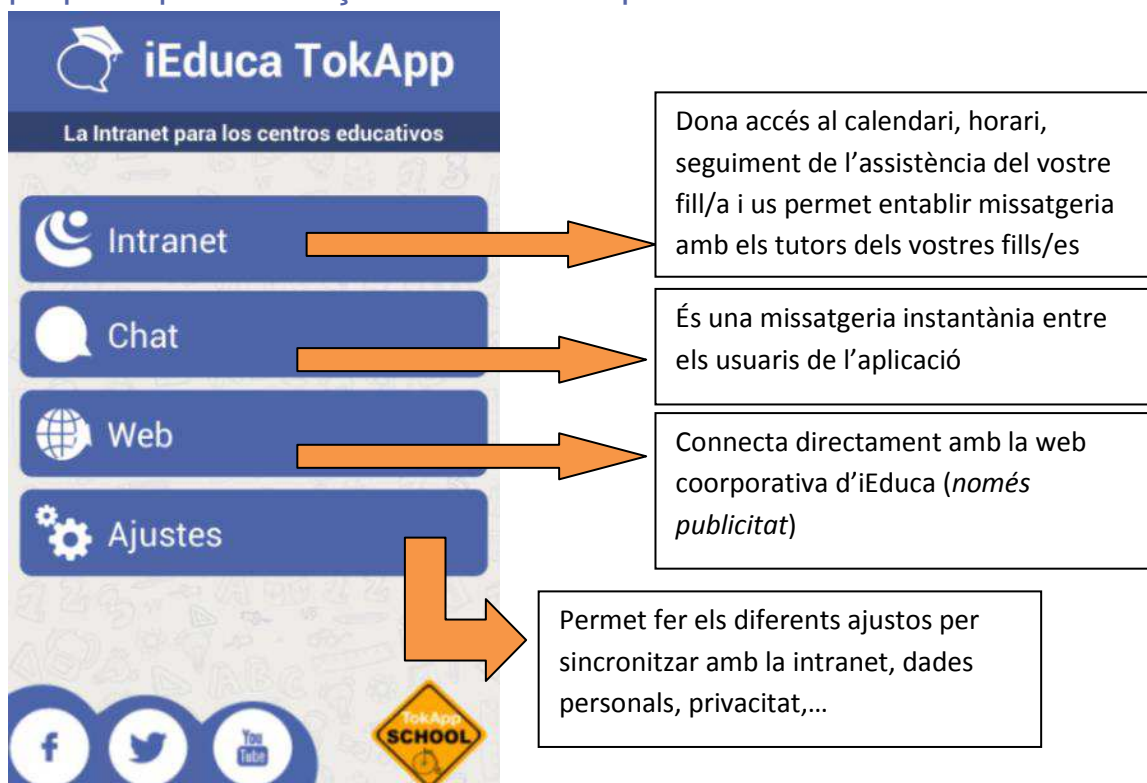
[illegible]

iEduca TokApp

La Intranet para los centros educativos

Intranet

Chat

Web

Ajustes

Dona accés al calendari, horari, seguiment de l'assistència del vostre fill/a i us permet entablir missatgeria amb els tutors dels vostres fills/es

És una missatgeria instantània entre els usuaris de l'aplicació

Connecta directament amb la web coorporativa d'iEduca (*només publicitat*)

Permet fer els diferents ajustos per sincronitzar amb la intranet, dades personals, privacitat,…

f

You Tube

TokApp SCHOOL